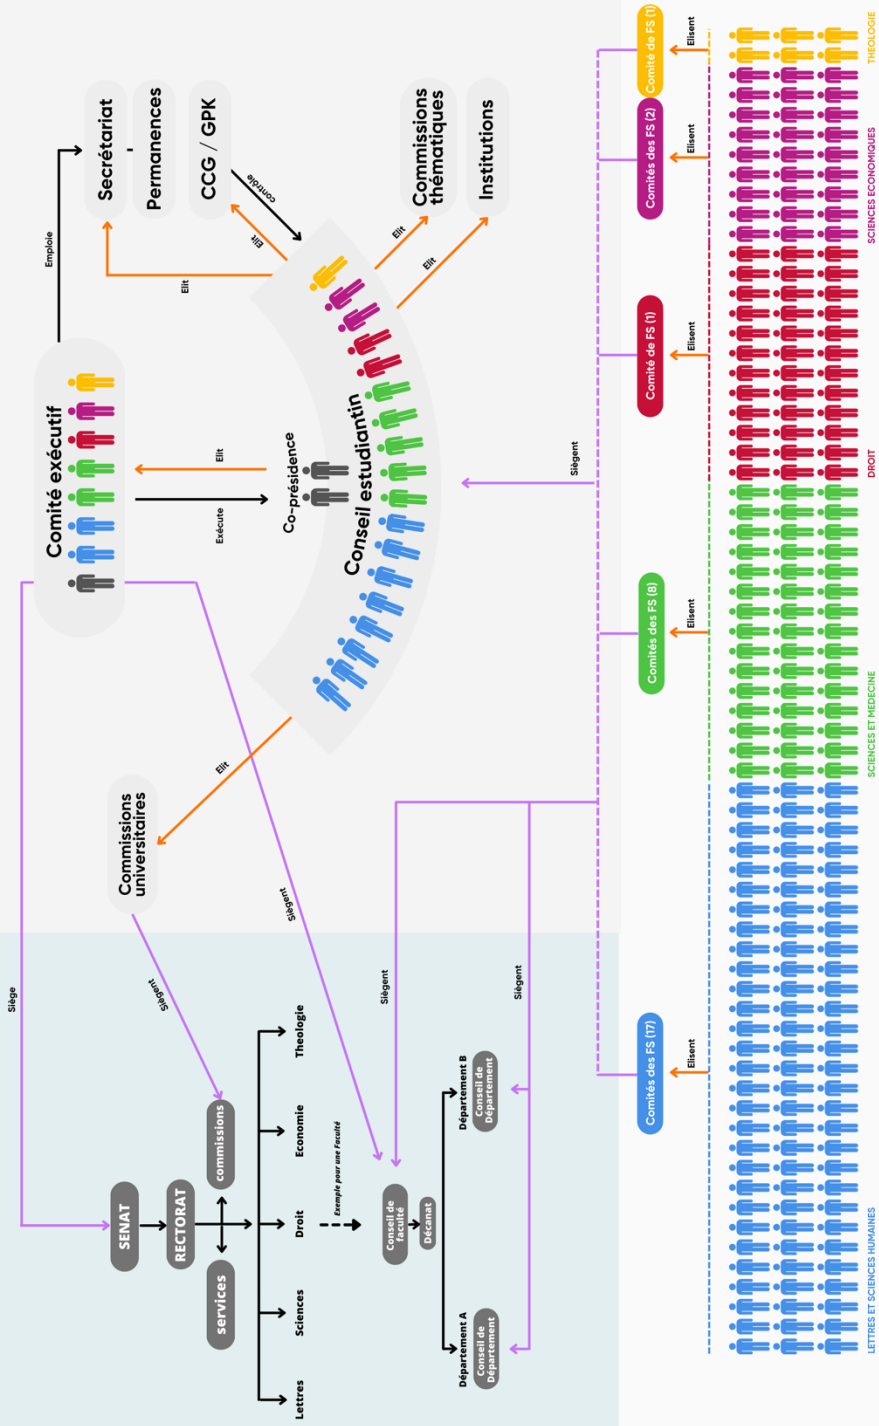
Secrétariat

Permanences

CCG / GPK

Commissions thématiques

Institutions

Emploie

Elit

Elit

contrôle

Elit

Elit

Comité exécutif

Elit

Exécute

Co-présidence

Conseil estudiantin

Siègent

Elit

Commissions universitaires

Siège

Siègent

Siègent

Siègent

Siègent

SENAT

RECTORAT

services

commissions

Lettres

Sciences

Droit

Economie

Theologie

Exemple pour une Faculté

Conseil de faculté

Décanat

Département A

Conseil de Département

Département B

Conseil de Département

Comité de FS (1)

Elisent

Comités des FS (2)

Elisent

Comité de FS (1)

Elisent

Comités des FS (8)

Elisent

Comités des FS (17)

Elisent

THEOLOGIE

SCIENCES ECONOMIQUES

DROIT

SCIENCES ET MEDECINE

LETTRES ET SCIENCES HUMAINES